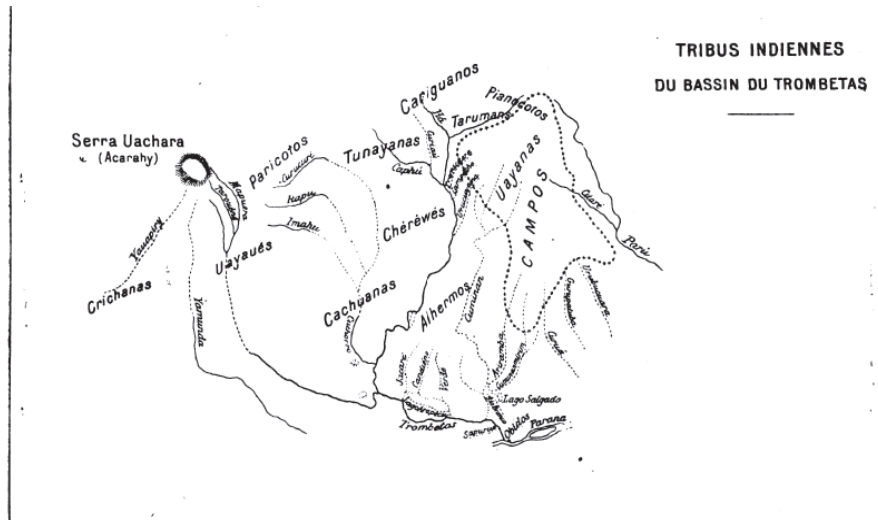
TRIBUS INDIENNES
DU BASSIN DU TROMBETAS

Serra Uachara
(Acarahy)

Paricotos
Tunayanas
Cariguanos
Pianocotos
Tarumans
Uayanas
CAMPOS
Chéréwés
Uayaués
Crichanas
Cachuanas
Alhermos
Yauapiry
Yamunda
Mapuera
Curutuni
Kaphu
Imabu
Caphri
Cuminá
Ariramba
Lago Salgado
Trombetas
Obidos
Parana
Sapucua
Paru
Acari
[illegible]